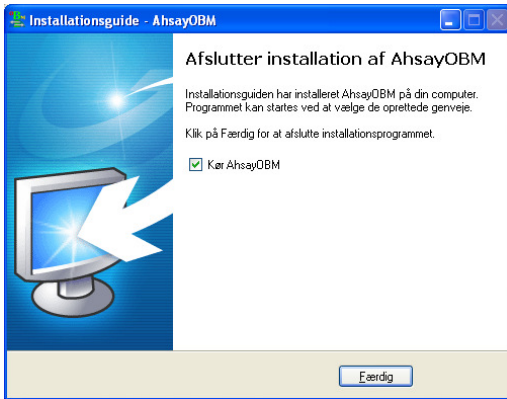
Installationsguide - AhsayOBM

Afslutter installation af AhsayOBM

Installationsguiden har installeret AhsayOBM på din computer. Programmet kan startes ved at vælge de oprettede genveje.

Klik på Færdig for at afslutte installationsprogrammet.

Kør AhsayOBM

Færdig